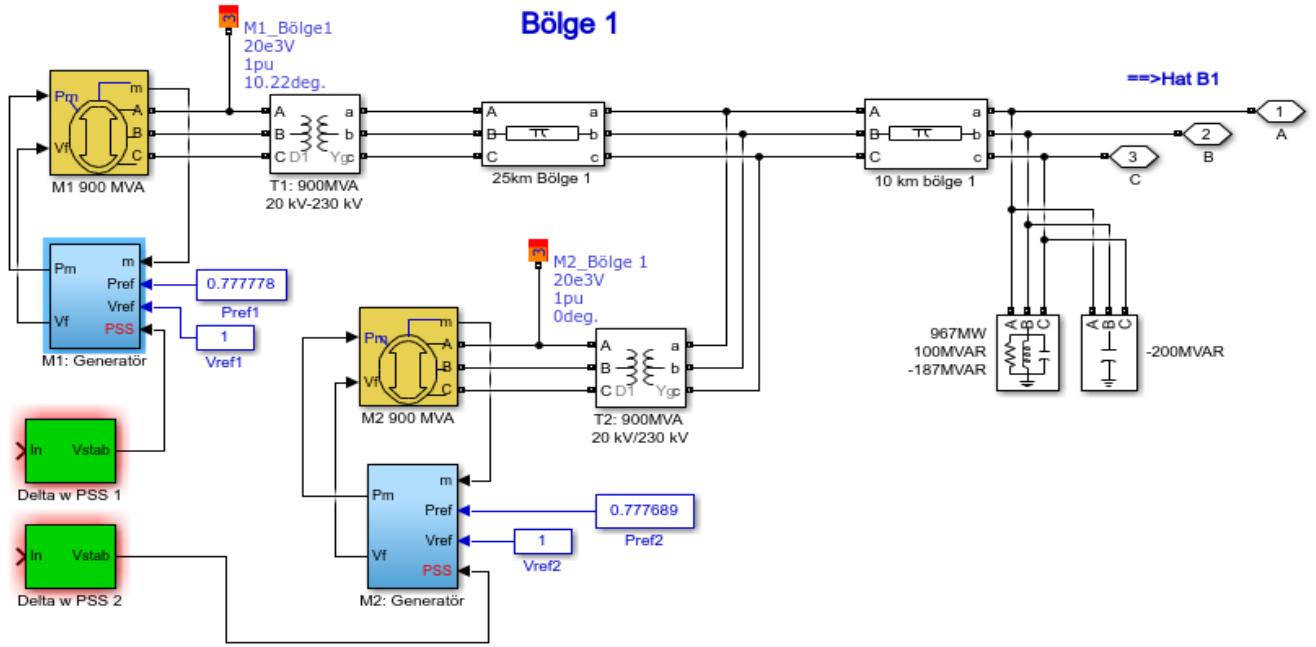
Bölge 1

3
M1_Bölge1
20e3V
1pu
10.22deg.

==>Hat B1

Pm
m
A
B
C
Vf
M1 900 MVA

A
B
C
D1
Yg
a
b
c
T1: 900MVA
20 kV-230 kV

A
B
C
a
b
c
25km Bölge 1

A
B
C
a
b
c
10 km bölge 1

1
A
2
B
3
C

Pm
m
Pref
Vref
Vf
PSS
M1: Generatör

0.777778
Pref1
1
Vref1

3
M2_Bölge 1
20e3V
1pu
0deg.

Pm
m
A
B
C
Vf
M2 900 MVA

A
B
C
D1
Yg
a
b
c
T2: 900MVA
20 kV/230 kV

A B C
967MW
100MVAR
-187MVAR

A B C
-200MVAR

In
Vstab
Delta w PSS 1

Pm
m
Pref
Vref
Vf
PSS
M2: Generatör

0.777689
Pref2
1
Vref2

In
Vstab
Delta w PSS 2